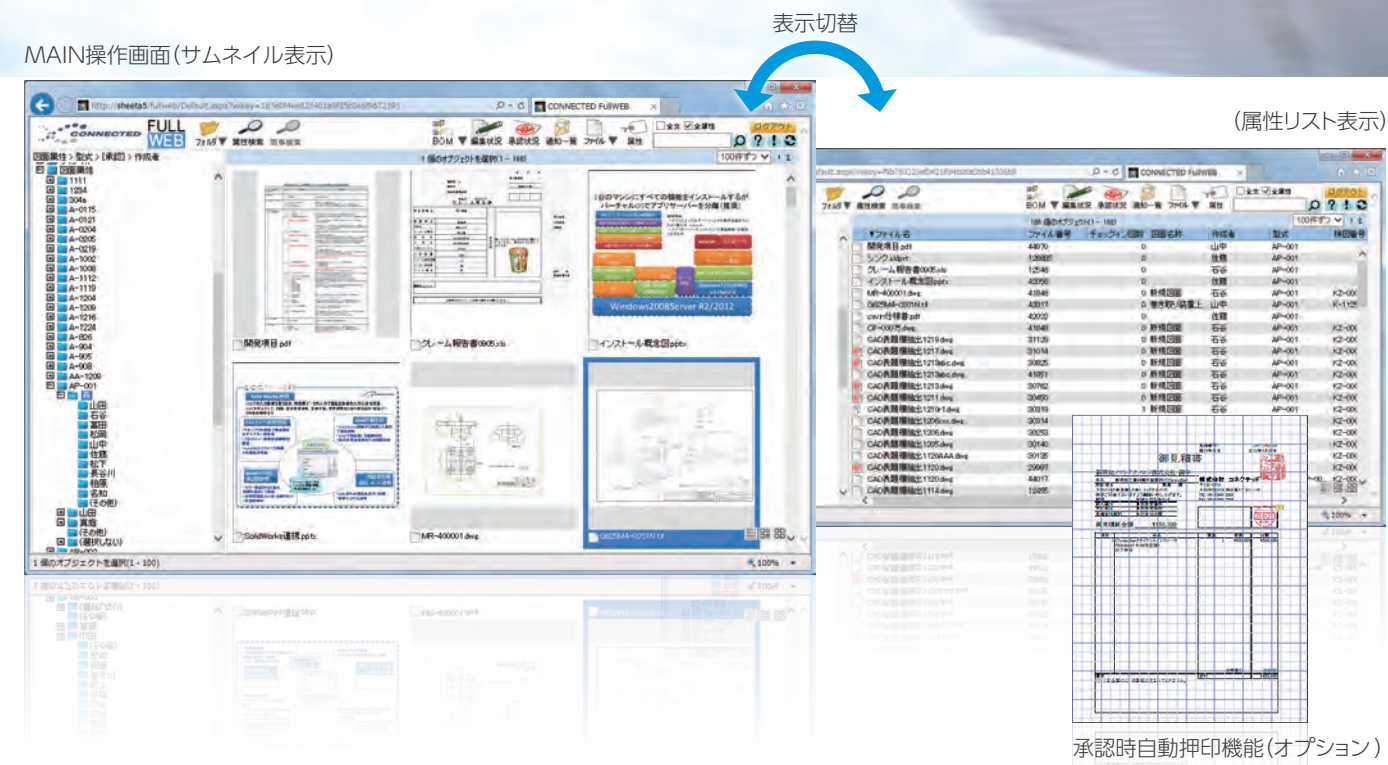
表示切替

MAIN操作画面（サムネイル表示）

（属性リスト表示）

http://sheeta5/fullweb/Default.aspx?wkey=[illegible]

CONNECTED FullWEB

CONNECTED FULL WEB

フォルダ 属性検索 簡易検索

BOM 編集状況 承認状況 通知一覧 ファイル 属性

全文 全属性

ログアウト

図面属性 > 型式 > [承認] > 作成者

1 個のオブジェクトを選択(1 - 100)

100件ずつ

図面属性
1111
1234
304a
A-0115
A-0121
A-0204
A-0205
A-0219
A-1002
A-1008
A-1112
A-1119
A-1204
A-1209
A-1216
A-1224
A-826
A-904
A-905
A-908
AA-1209
AP-001
承
山田
石谷
富田
松岡
山中
佐藤
松下
長谷川
柏原
名知
(その他)
山田
真鍋
(その他)
(選択しない)

開発項目.pdf

クレーム報告書0905.xls

インストール概念図.pptx

SolidWorks連携.pptx

MR-400001.dwg

1台のマシンにすべての機能をインストールするか バーチャルのでアプリサーバーを分離（推奨）

Windows2008Server R2/2012

1 個のオブジェクトを選択(1 - 100)

100%

| ファイル名 | ファイル番号 | チェックイン回数 | 図面名称 | 作成者 | 型式 | 旧図番号 |
|---|---|---|---|---|---|---|
| 開発項目.pdf | 44970 | 0 | | 山中 | AP-001 | |
| シンク.xlsx | 126895 | 0 | | 佐藤 | AP-001 | |
| クレーム報告書0905.xls | 12546 | 0 | | 石谷 | AP-001 | |
| インストール概念図.pptx | 42050 | 0 | | 石谷 | AP-001 | |
| MR-400001.dwg | 41846 | 0 | 新規図面 | 石谷 | AP-001 | K2-00 |
| G6Z844-0201N.tif | 43817 | 0 | 塗布駆/装置上 | 山中 | AP-001 | K-112 |
| cover仕様書.pdf | 42002 | 0 | | 佐藤 | AP-001 | |
| CF-0007.dwg | 41648 | 0 | 新規図面 | 石谷 | AP-001 | K2-00 |
| CAD表題欄抽出1219.dwg | 31139 | 0 | 新規図面 | 石谷 | AP-001 | K2-00 |
| CAD表題欄抽出1217.dwg | 31014 | 0 | 新規図面 | 石谷 | AP-001 | K2-00 |
| CAD表題欄抽出1213abc.dwg | 30825 | 0 | 新規図面 | 石谷 | AP-001 | K2-00 |
| CAD表題欄抽出1213abc.dwg | 41851 | 0 | 新規図面 | 石谷 | AP-001 | K2-00 |
| CAD表題欄抽出1213.dwg | 30762 | 0 | 新規図面 | 石谷 | AP-001 | K2-00 |
| CAD表題欄抽出1211.dwg | 30450 | 0 | 新規図面 | 石谷 | AP-001 | K2-00 |
| CAD表題欄抽出1210r1.dwg | 30319 | 3 | 新規図面 | 石谷 | AP-001 | K2-00 |
| CAD表題欄抽出1206xxx.dwg | 30314 | | | | | |
| CAD表題欄抽出1206.dwg | 30253 | | | | | |
| CAD表題欄抽出1205.dwg | 30140 | | | | | |
| CAD表題欄抽出1120AAA.dwg | 30135 | | | | | |
| CAD表題欄抽出1120.dwg | 29997 | | | | | |
| CAD表題欄抽出1120.dwg | 44017 | | | | | |
| CAD表題欄抽出1114.dwg | 12865 | | | | | |

御見積書

株式会社 コネクテッド

¥150,000

承認時自動押印機能（オプション）